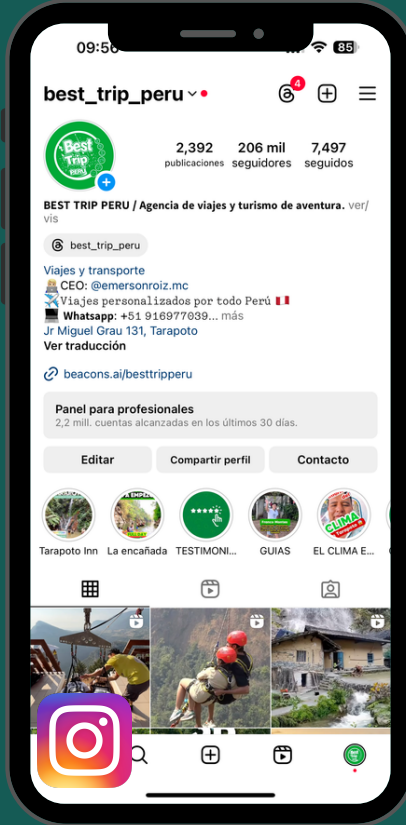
09:56

85

best_trip_peru

4

Best Trip PERU

2,392
publicaciones

206 mil
seguidores

7,497
seguidos

BEST TRIP PERU / Agencia de viajes y turismo de aventura. ver/vis

best_trip_peru

Viajes y transporte
CEO: @emersonroiz.mc
Viajes personalizados por todo Perú
Whatsapp: +51 916977039... más
Jr Miguel Grau 131, Tarapoto
Ver traducción

beacons.ai/besttripperu

Panel para profesionales
2,2 mill. cuentas alcanzadas en los últimos 30 días.

Editar
Compartir perfil
Contacto

Tarapoto Inn
La encañada
TESTIMONI...
GUIAS
EL CLIMA E...

CLIMA